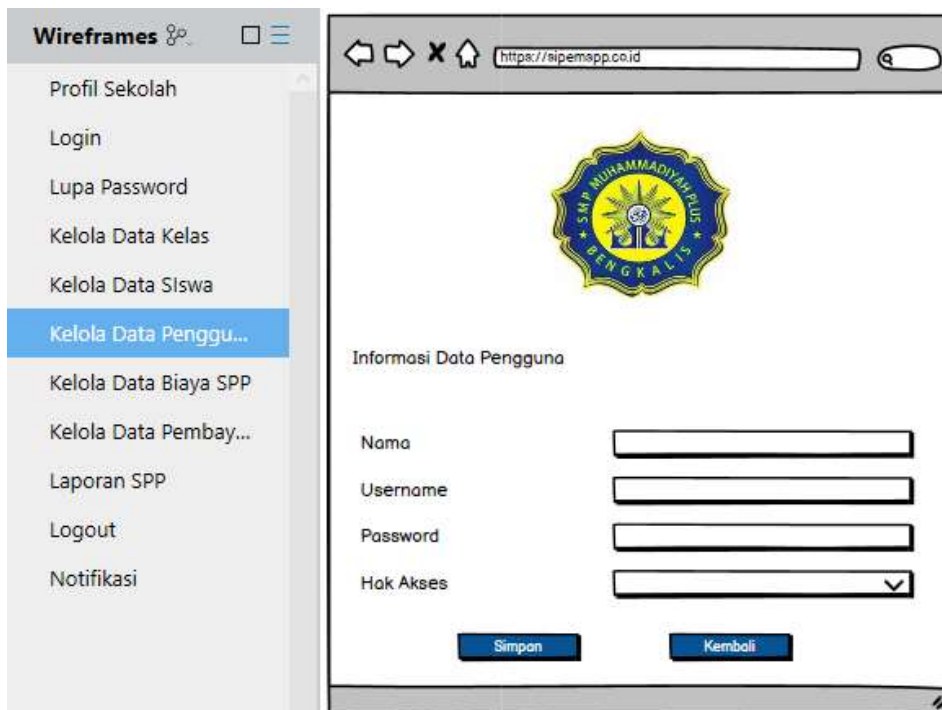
Wireframes

Profil Sekolah
Login
Lupa Password
Kelola Data Kelas
Kelola Data SIswa
Kelola Data Penggu...
Kelola Data Biaya SPP
Kelola Data Pembay...
Laporan SPP
Logout
Notifikasi

https://sipemapp.co.id

SMP MUHAMMADIYAH PLUS
BENGKALIS

Informasi Data Pengguna

Nama
Username
Password
Hak Akses

Simpan
Kembali